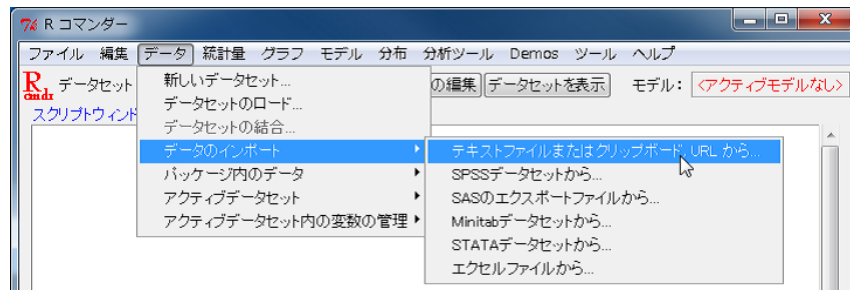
R コマンダー

ファイル　編集　データ　統計量　グラフ　モデル　分布　分析ツール　Demos　ツール　ヘルプ

データセット　の編集　データセットを表示　モデル：　<アクティブモデルなし>

スクリプトウィンド

新しいデータセット...
データセットのロード...
データセットの結合...
データのインポート
パッケージ内のデータ
アクティブデータセット
アクティブデータセット内の変数の管理

テキストファイルまたはクリップボード, URL から...
SPSSデータセットから...
SASのエクスポートファイルから...
Minitabデータセットから...
STATAデータセットから...
エクセルファイルから...